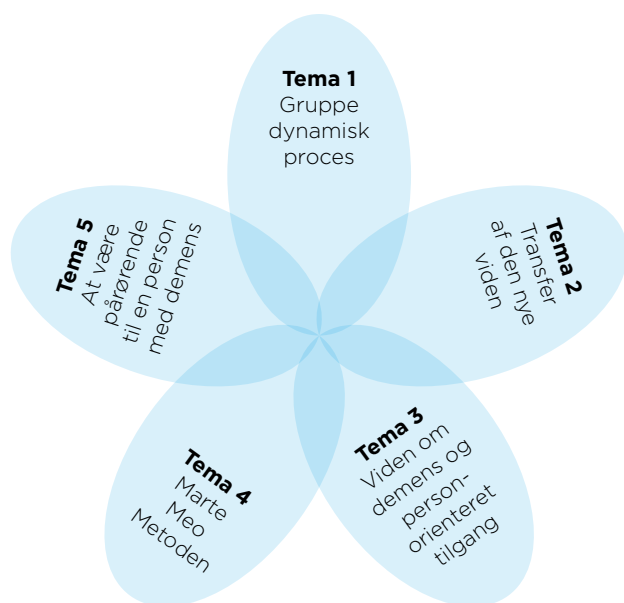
**Tema 1**
Gruppe dynamisk proces

**Tema 2**
Transfer af den nye viden

**Tema 3**
Viden om demens og person-orienteret tilgang

**Tema 4**
Marte Meo Metoden

**Tema 5**
At være pårørende til en person med demens